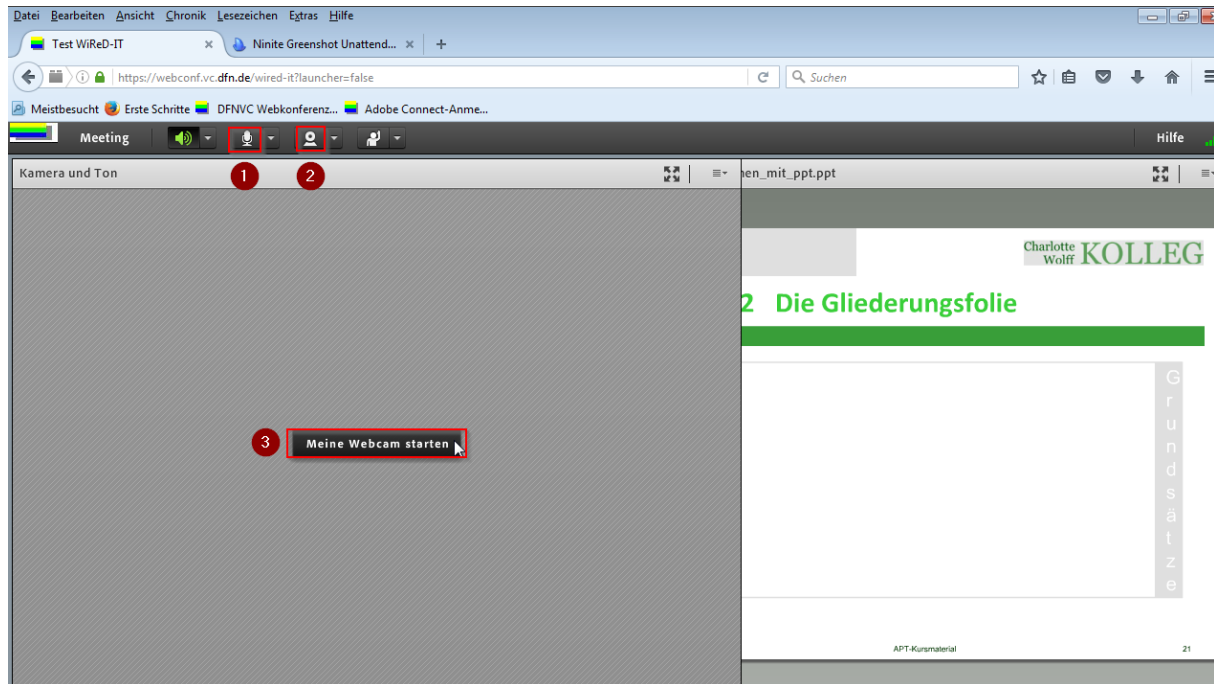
Datei Bearbeiten Ansicht Chronik Lesezeichen Extras Hilfe

Test WiReD-IT ×
Ninite Greenshot Unattend... ×
+

https://webconf.vc.dfn.de/wired-it?launcher=false
Suchen

Meistbesucht
Erste Schritte
DFNVC Webkonferenz...
Adobe Connect-Anme...

Meeting
Hilfe

Kamera und Ton
1
2

3
Meine Webcam starten

nen_mit_ppt.ppt

Charlotte Wolff KOLLEG

2 Die Gliederungsfolie

G
r
u
n
d
s
ä
t
z
e

APT-Kursmaterial
21